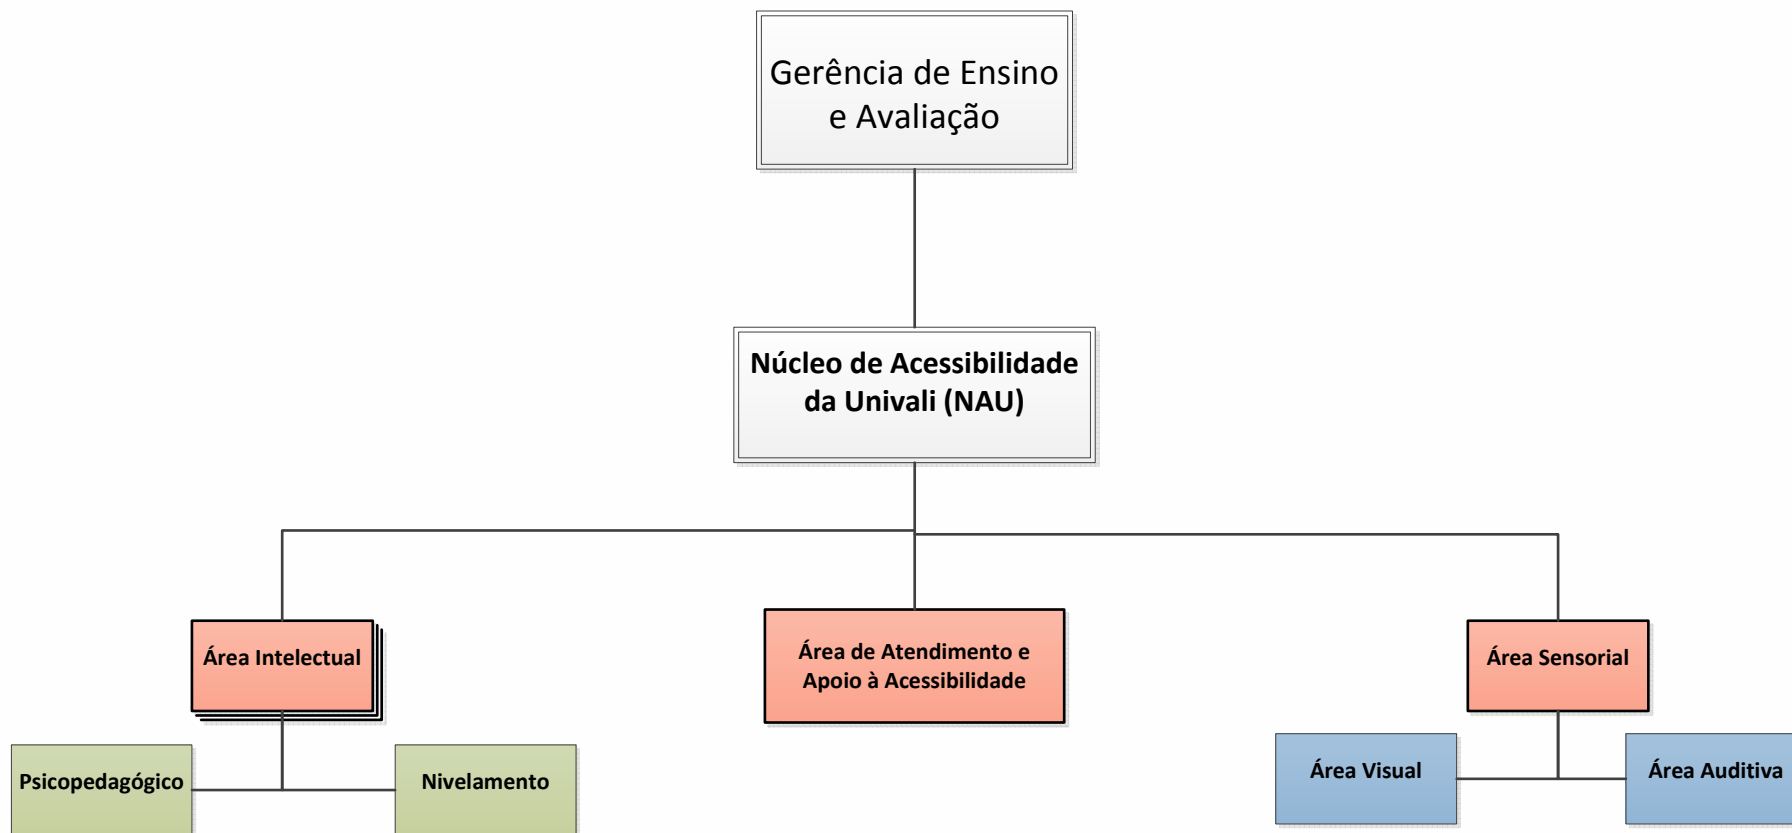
Gerência de Ensino e Avaliação

Núcleo de Acessibilidade da Univali (NAU)

Área Intelectual

Área de Atendimento e Apoio à Acessibilidade

Área Sensorial

Psicopedagógico

Nivelamento

Área Visual

Área Auditiva